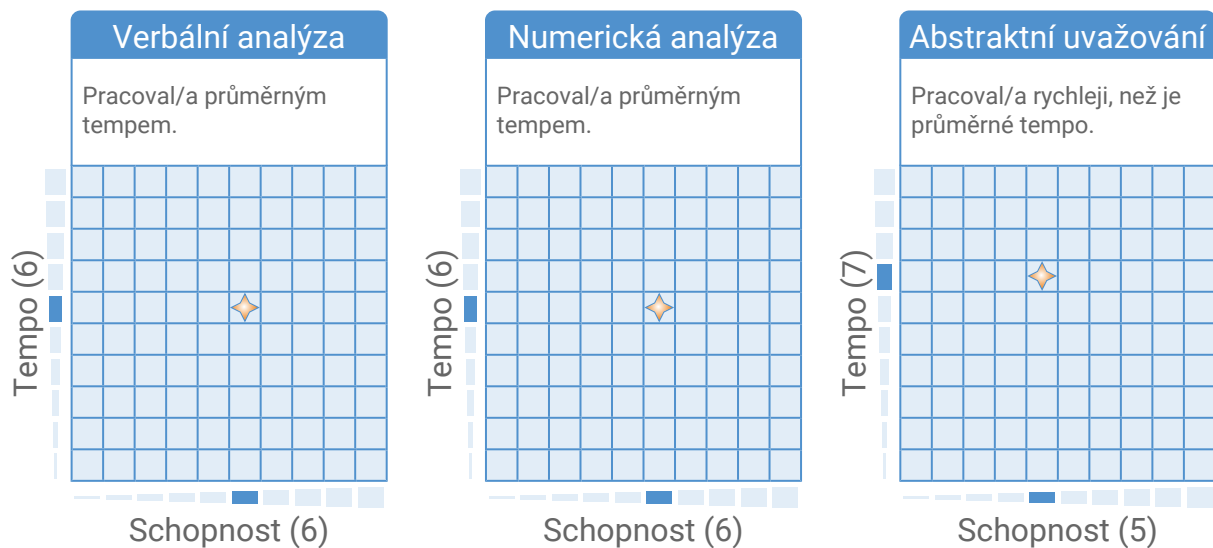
Verbální analýza

Pracoval/a průměrným tempem.

Tempo (6)

Schopnost (6)

Numerická analýza

Pracoval/a průměrným tempem.

Tempo (6)

Schopnost (6)

Abstraktní uvažování

Pracoval/a rychleji, než je průměrné tempo.

Tempo (7)

Schopnost (5)